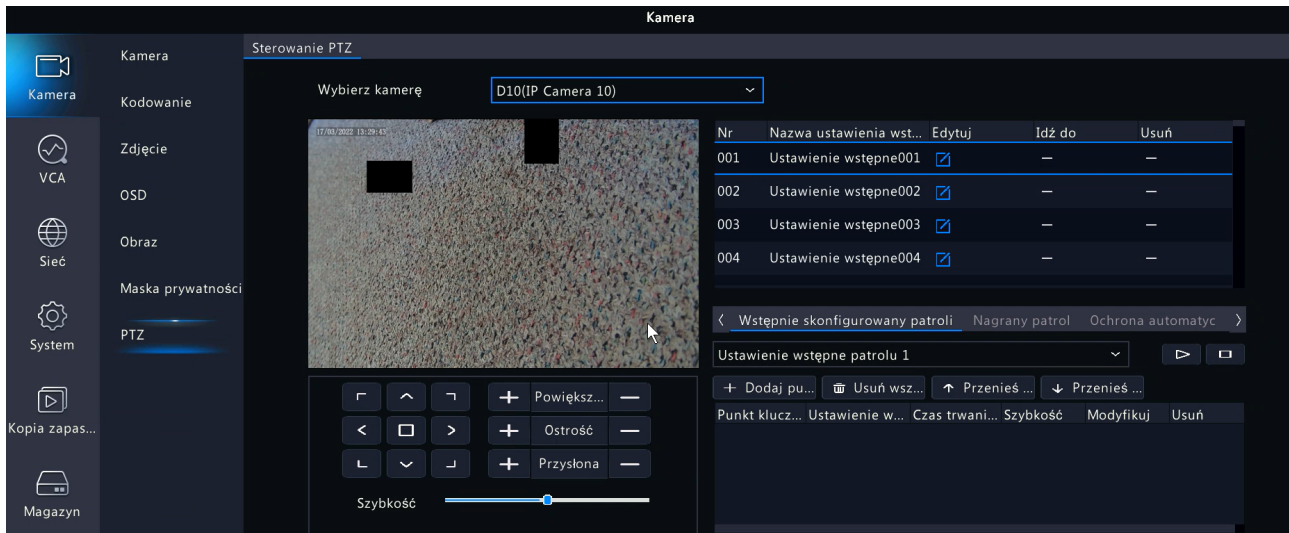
Kamera

Kamera
VCA
Sieć
System
Kopia zapas...
Magazyn

Kamera
Kodowanie
Zdjęcie
OSD
Obraz
Maska prywatności
PTZ

Sterowanie PTZ

Wybierz kamerę D10(IP Camera 10)

17/03/2022 13:29:43

| Nr | Nazwa ustawienia wst... | Edytuj | Idź do | Usuń |
|---|---|---|---|---|
| 001 | Ustawienie wstępne001 | | – | – |
| 002 | Ustawienie wstępne002 | | – | – |
| 003 | Ustawienie wstępne003 | | – | – |
| 004 | Ustawienie wstępne004 | | – | – |

Wstępnie skonfigurowany patroli | Nagrany patrol | Ochrona automatyc

Ustawienie wstępne patrolu 1

+ Dodaj pu... | Usuń wsz... | ↑ Przenieś ... | ↓ Przenieś ...

| Punkt klucz... | Ustawienie w... | Czas trwani... | Szybkość | Modyfikuj | Usuń |
|---|---|---|---|---|---|

+ Powiększ... —
+ Ostrość —
+ Przysłona —

Szybkość